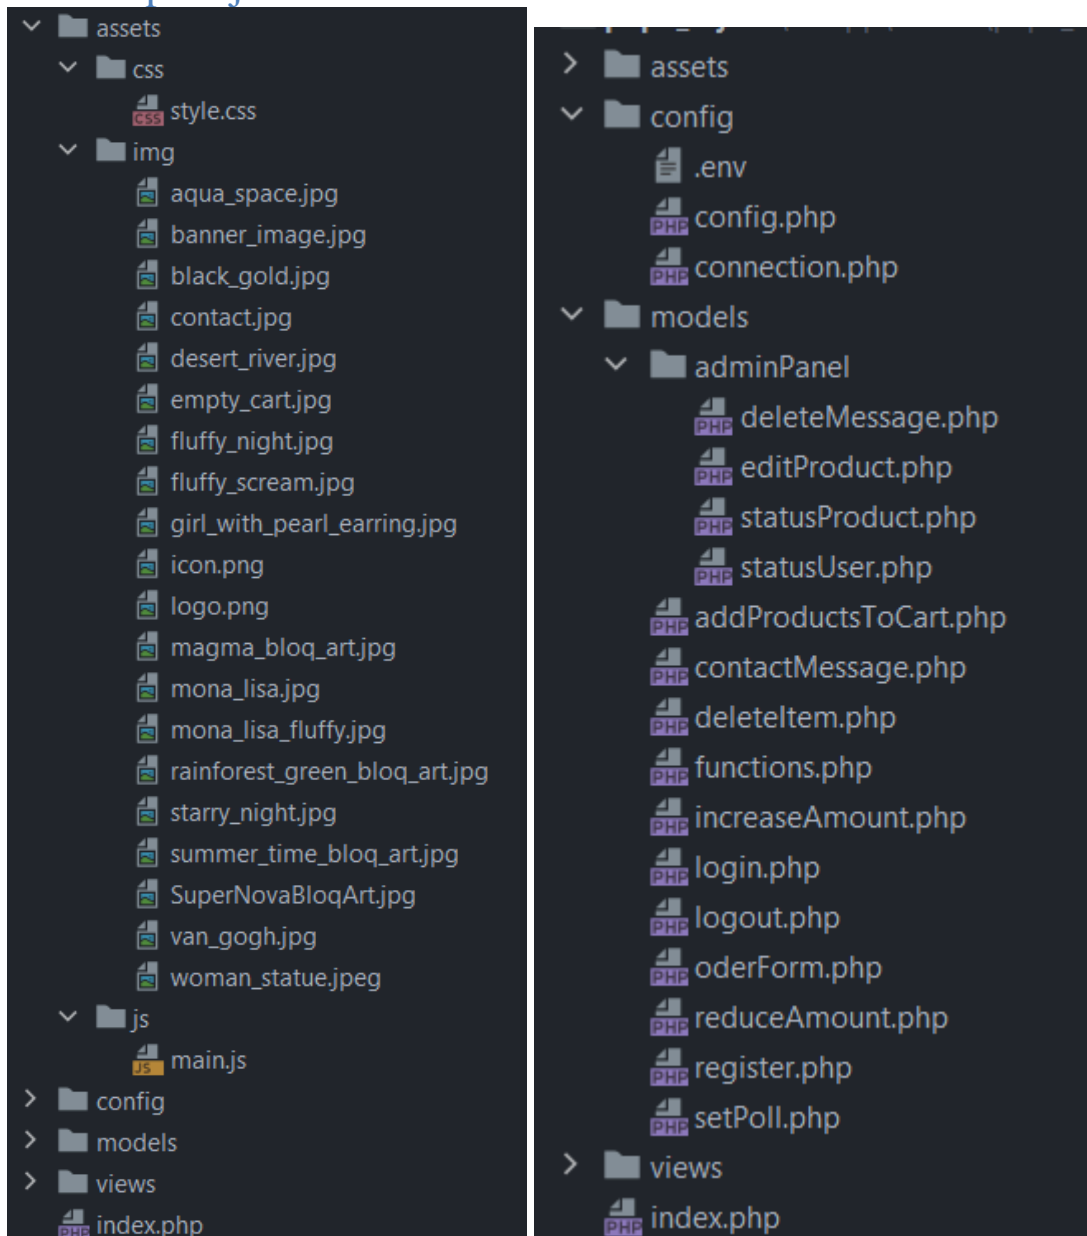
assets
css
CSS style.css
img
aqua_space.jpg
banner_image.jpg
black_gold.jpg
contact.jpg
desert_river.jpg
empty_cart.jpg
fluffy_night.jpg
fluffy_scream.jpg
girl_with_pearl_earring.jpg
icon.png
logo.png
magma_bloq_art.jpg
mona_lisa.jpg
mona_lisa_fluffy.jpg
rainforest_green_bloq_art.jpg
starry_night.jpg
summer_time_bloq_art.jpg
SuperNovaBloqArt.jpg
van_gogh.jpg
woman_statue.jpeg
js
JS main.js
config
models
views
PHP index.php

assets
config
.env
PHP config.php
PHP connection.php
models
adminPanel
PHP deleteMessage.php
PHP editProduct.php
PHP statusProduct.php
PHP statusUser.php
PHP addProductsToCart.php
PHP contactMessage.php
PHP deleteItem.php
PHP functions.php
PHP increaseAmount.php
PHP login.php
PHP logout.php
PHP oderForm.php
PHP reduceAmount.php
PHP register.php
PHP setPoll.php
views
PHP index.php